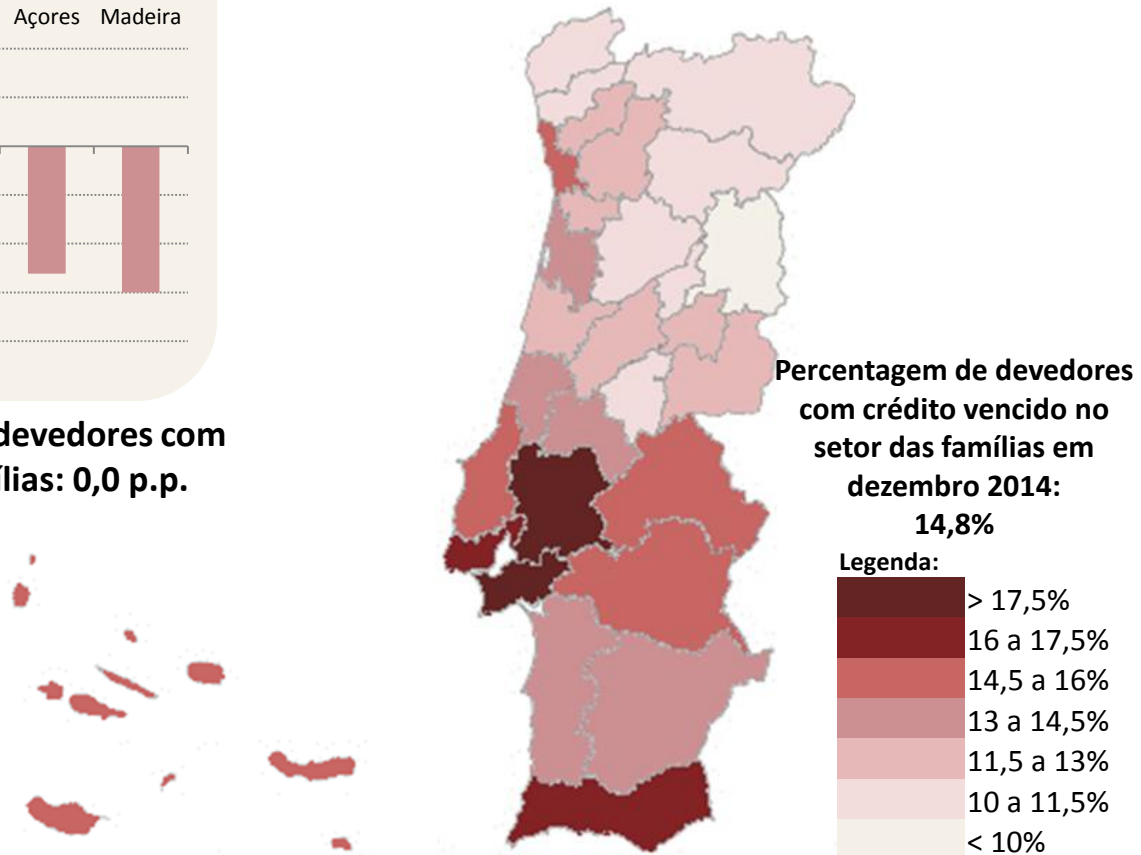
Açores Madeira

devedores com
ílias: 0,0 p.p.

Percentagem de devedores com crédito vencido no setor das famílias em dezembro 2014: 14,8%

Legenda:
> 17,5%
16 a 17,5%
14,5 a 16%
13 a 14,5%
11,5 a 13%
10 a 11,5%
< 10%